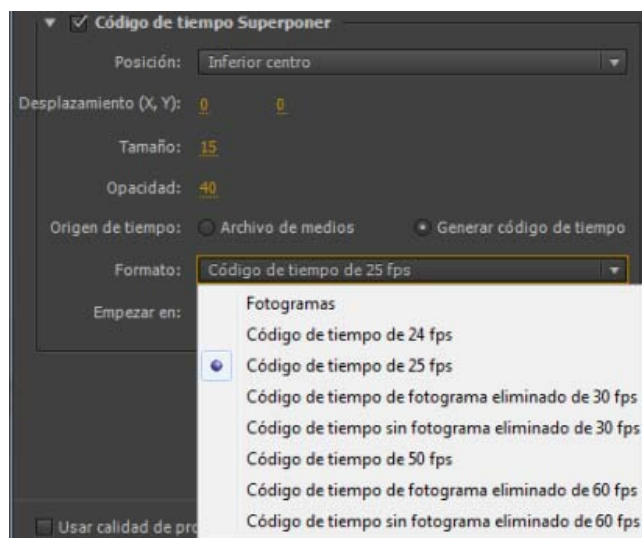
Código de tiempo Superponer

Posición: Inferior centro

Desplazamiento (X, Y): 0 0

Tamaño: 15

Opacidad: 40

Origen de tiempo: Archivo de medios Generar código de tiempo

Formato: Código de tiempo de 25 fps

Empezar en:

Fotogramas
Código de tiempo de 24 fps
Código de tiempo de 25 fps
Código de tiempo de fotograma eliminado de 30 fps
Código de tiempo sin fotograma eliminado de 30 fps
Código de tiempo de 50 fps
Código de tiempo de fotograma eliminado de 60 fps
Código de tiempo sin fotograma eliminado de 60 fps

Usar calidad de pro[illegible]